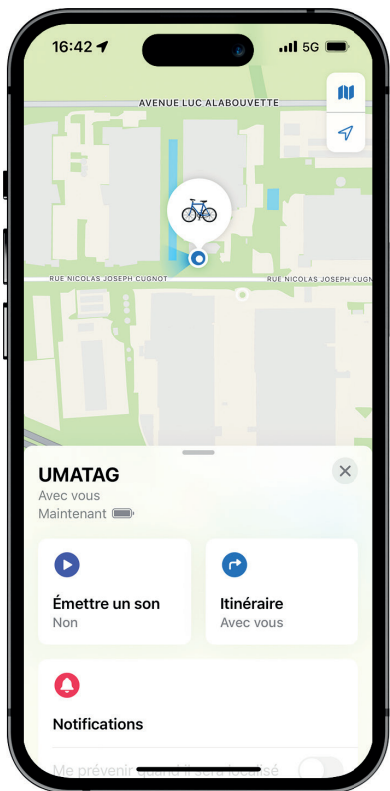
16:42

5G

AVENUE LUC ALABOUVETTE

RUE NICOLAS JOSEPH CUGNOT

RUE NICOLAS JOSEPH CUGNOT

UMATAG

Avec vous

Maintenant

Émettre un son

Non

Itinéraire

Avec vous

Notifications

Me prévenir quand il sera localisé